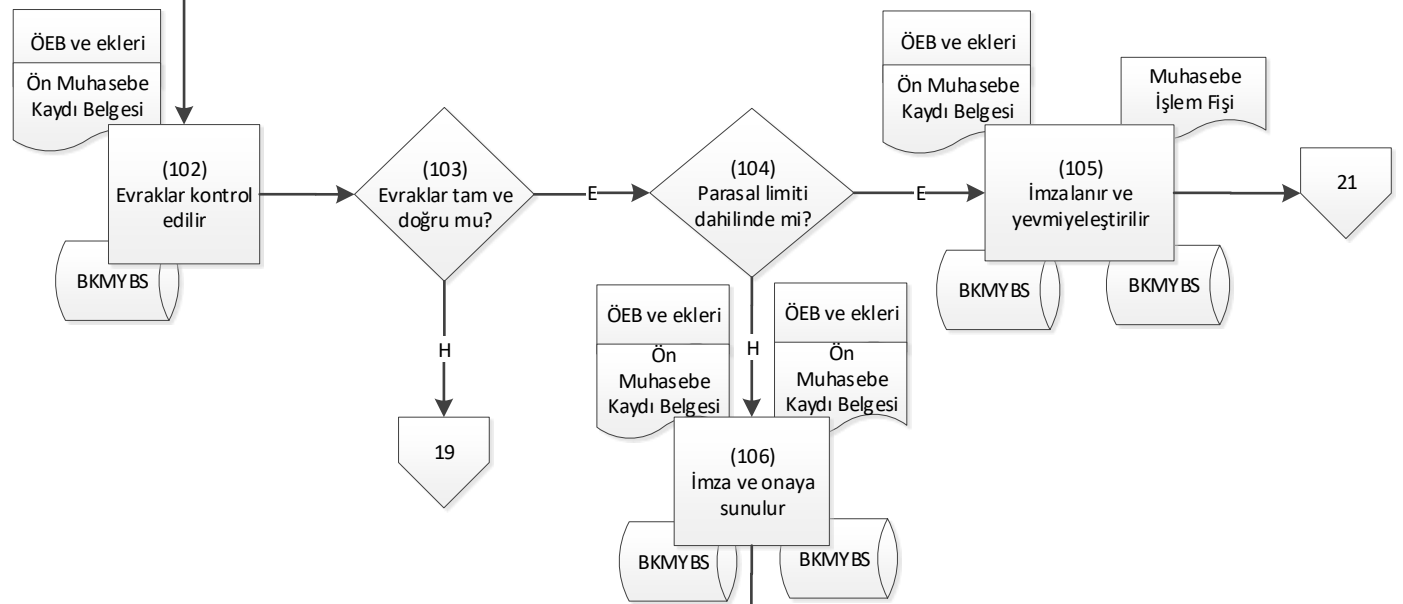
ÖEB ve ekleri

Ön Muhasebe Kaydı Belgesi

(102) Evraklar kontrol edilir

BKMYBS

(103) Evraklar tam ve doğru mu?

E

H

19

(104) Parasal limiti dahilinde mi?

E

H

ÖEB ve ekleri

Ön Muhasebe Kaydı Belgesi

ÖEB ve ekleri

Ön Muhasebe Kaydı Belgesi

(106) İmza ve onaya sunulur

BKMYBS

BKMYBS

ÖEB ve ekleri

Ön Muhasebe Kaydı Belgesi

Muhasebe İşlem Fişi

(105) İmzalanır ve yevmiyeleştirilir

BKMYBS

BKMYBS

21